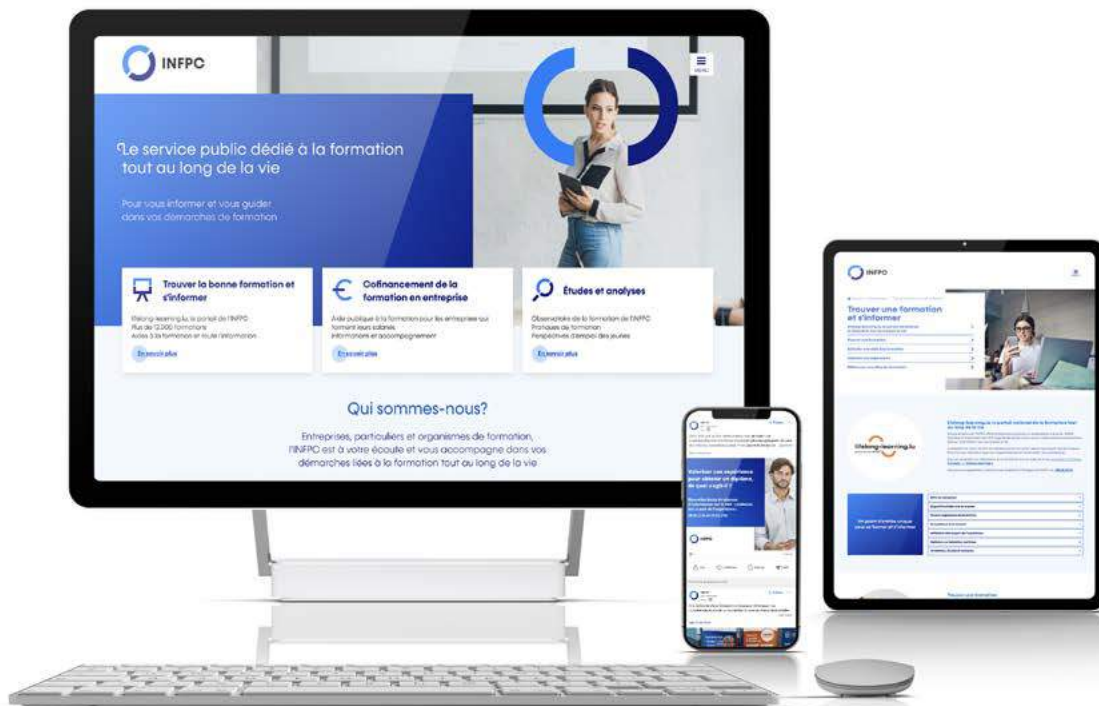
INFPC

MENU

Le service public dédié à la formation tout au long de la vie

Pour vous informer et vous guider dans vos démarches de formation

Trouver la bonne formation et s'informer

lifelong-learning.lu, le portail de l'INFPC
Plus de 12.000 formations
Accès à la formation et toute l'information

En savoir plus

Cofinancement de la formation en entreprise

Aide publique à la formation pour les entreprises qui forment leurs salariés
Informations et accompagnement

En savoir plus

Études et analyses

Observatoire de la formation de l'INFPC
Pratiques de formation
Perspectives d'emploi des jeunes

En savoir plus

Qui sommes-nous?

Entreprises, particuliers et organismes de formation, l'INFPC est à votre écoute et vous accompagne dans vos démarches liées à la formation tout au long de la vie

INFPC

Trouver une formation et s'informer

lifelong-learning.lu

Valoriser son expérience pour obtenir un diplôme, de quoi s'agit-il ?

INFPC

Un point d'entrée unique pour se former et s'informer

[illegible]